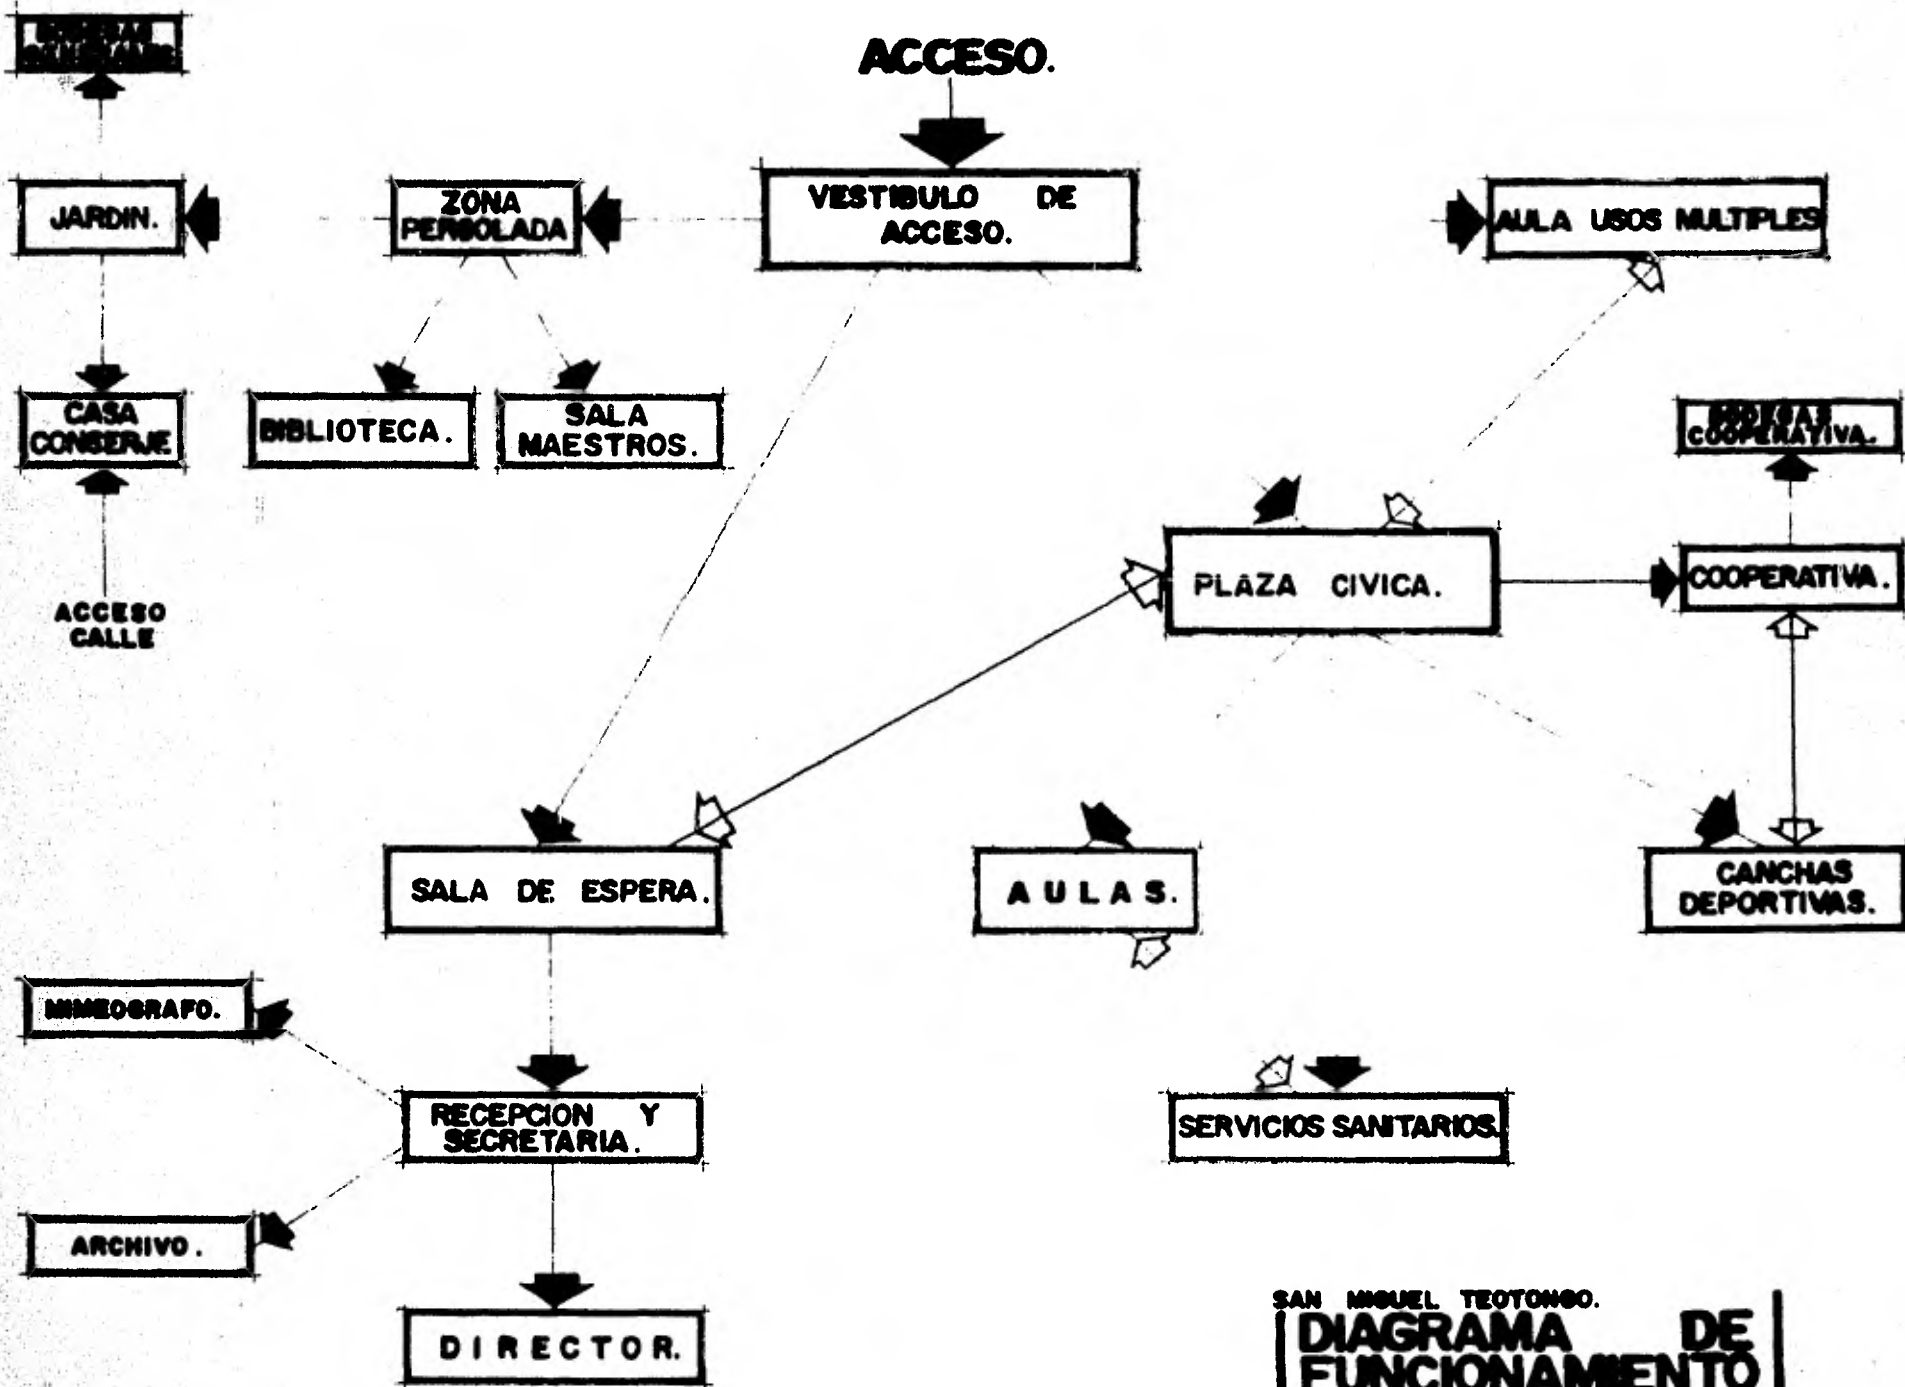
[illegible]

ACCESO.

JARDIN.

ZONA PERGOLADA

VESTIBULO DE ACCESO.

AULA USOS MULTIPLES

CASA CONSERJE

BIBLIOTECA.

SALA MAESTROS.

BODEGAS COOPERATIVA.

ACCESO CALLE

PLAZA CIVICA.

COOPERATIVA.

SALA DE ESPERA.

AULAS.

CANCHAS DEPORTIVAS.

MIMEOGRAFO.

RECEPCION Y SECRETARIA.

SERVICIOS SANITARIOS.

ARCHIVO.

DIRECTOR.

SAN MIGUEL TEOTONGO.

DIAGRAMA DE FUNCIONAMIENTO